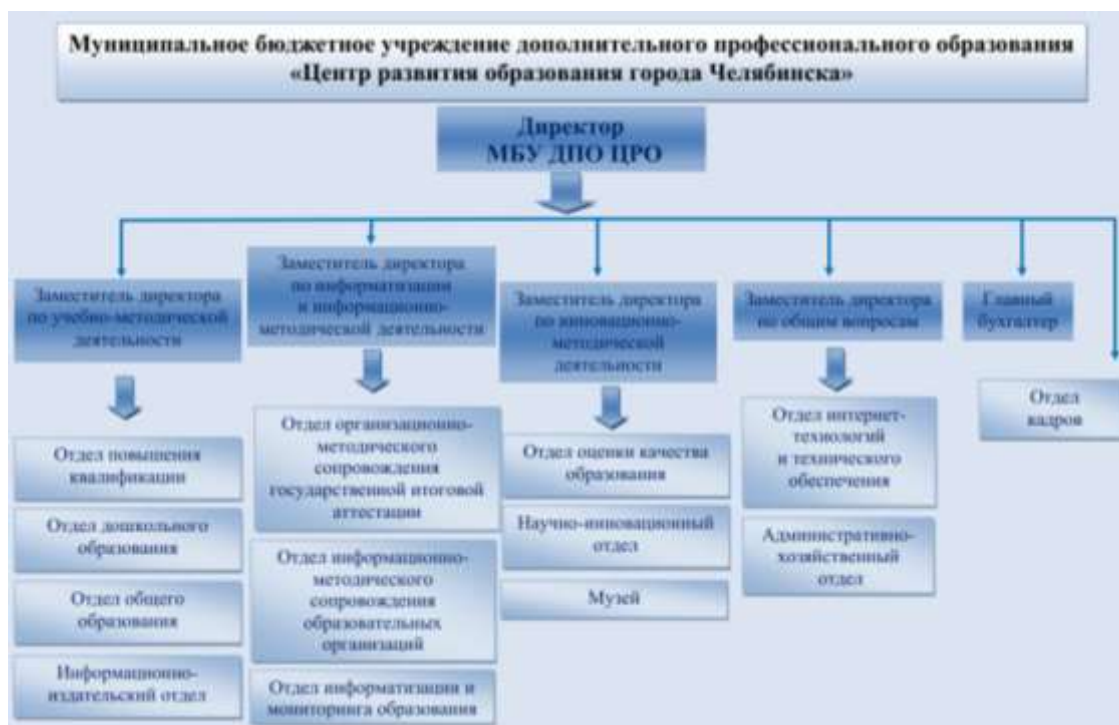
Муниципальное бюджетное учреждение дополнительного профессионального образования «Центр развития образования города Челябинска»

Директор МБУ ДПО ЦРО

Заместитель директора по учебно-методической деятельности

Отдел повышения квалификации

Отдел дошкольного образования

Отдел общего образования

Информационно-издательский отдел

Заместитель директора по информатизации и информационно-методической деятельности

Отдел организационно-методического сопровождения государственной итоговой аттестации

Отдел информационно-методического сопровождения образовательных организаций

Отдел информатизации и мониторинга образования

Заместитель директора по инновационно-методической деятельности

Отдел оценки качества образования

Научно-инновационный отдел

Музей

Заместитель директора по общим вопросам

Отдел интернет-технологий и технического обеспечения

Административно-хозяйственный отдел

Главный бухгалтер

Отдел кадров